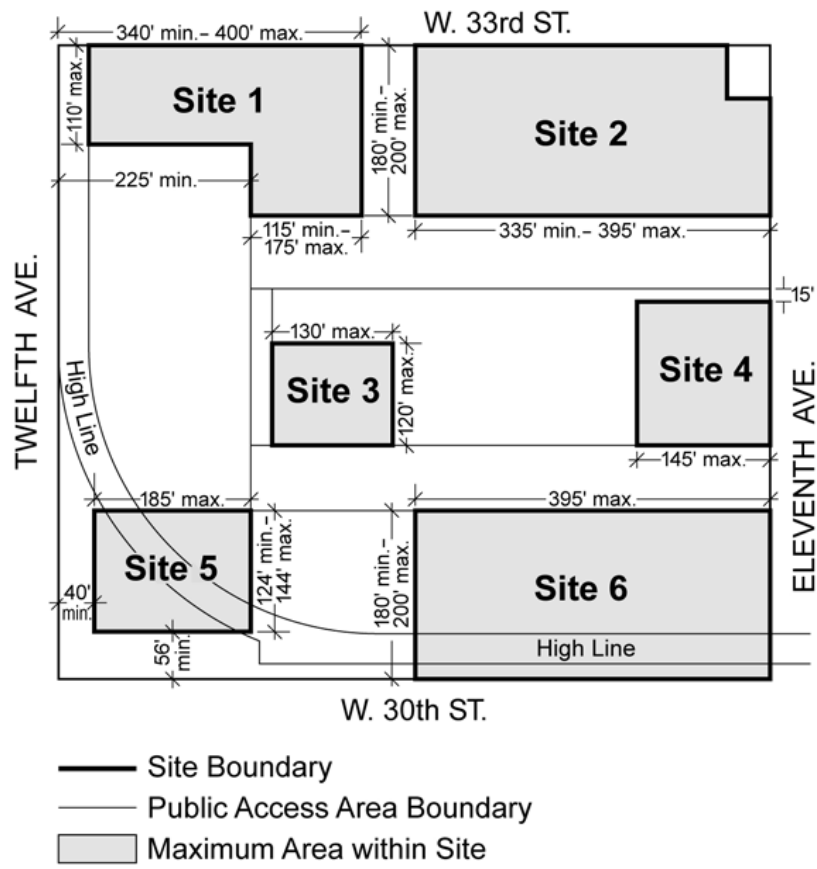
340' min.– 400' max.
W. 33rd ST.
110' max.
Site 1
180' min.– 200' max.
Site 2
225' min.
115' min.– 175' max.
335' min.– 395' max.
15'
130' max.
TWELFTH AVE.
High Line
Site 3
120' max.
Site 4
ELEVENTH AVE.
145' max.
185' max.
395' max.
Site 5
124' min.– 144' max.
180' min.– 200' max.
Site 6
40' min.
56' min.
High Line
W. 30th ST.

Site Boundary
Public Access Area Boundary
Maximum Area within Site